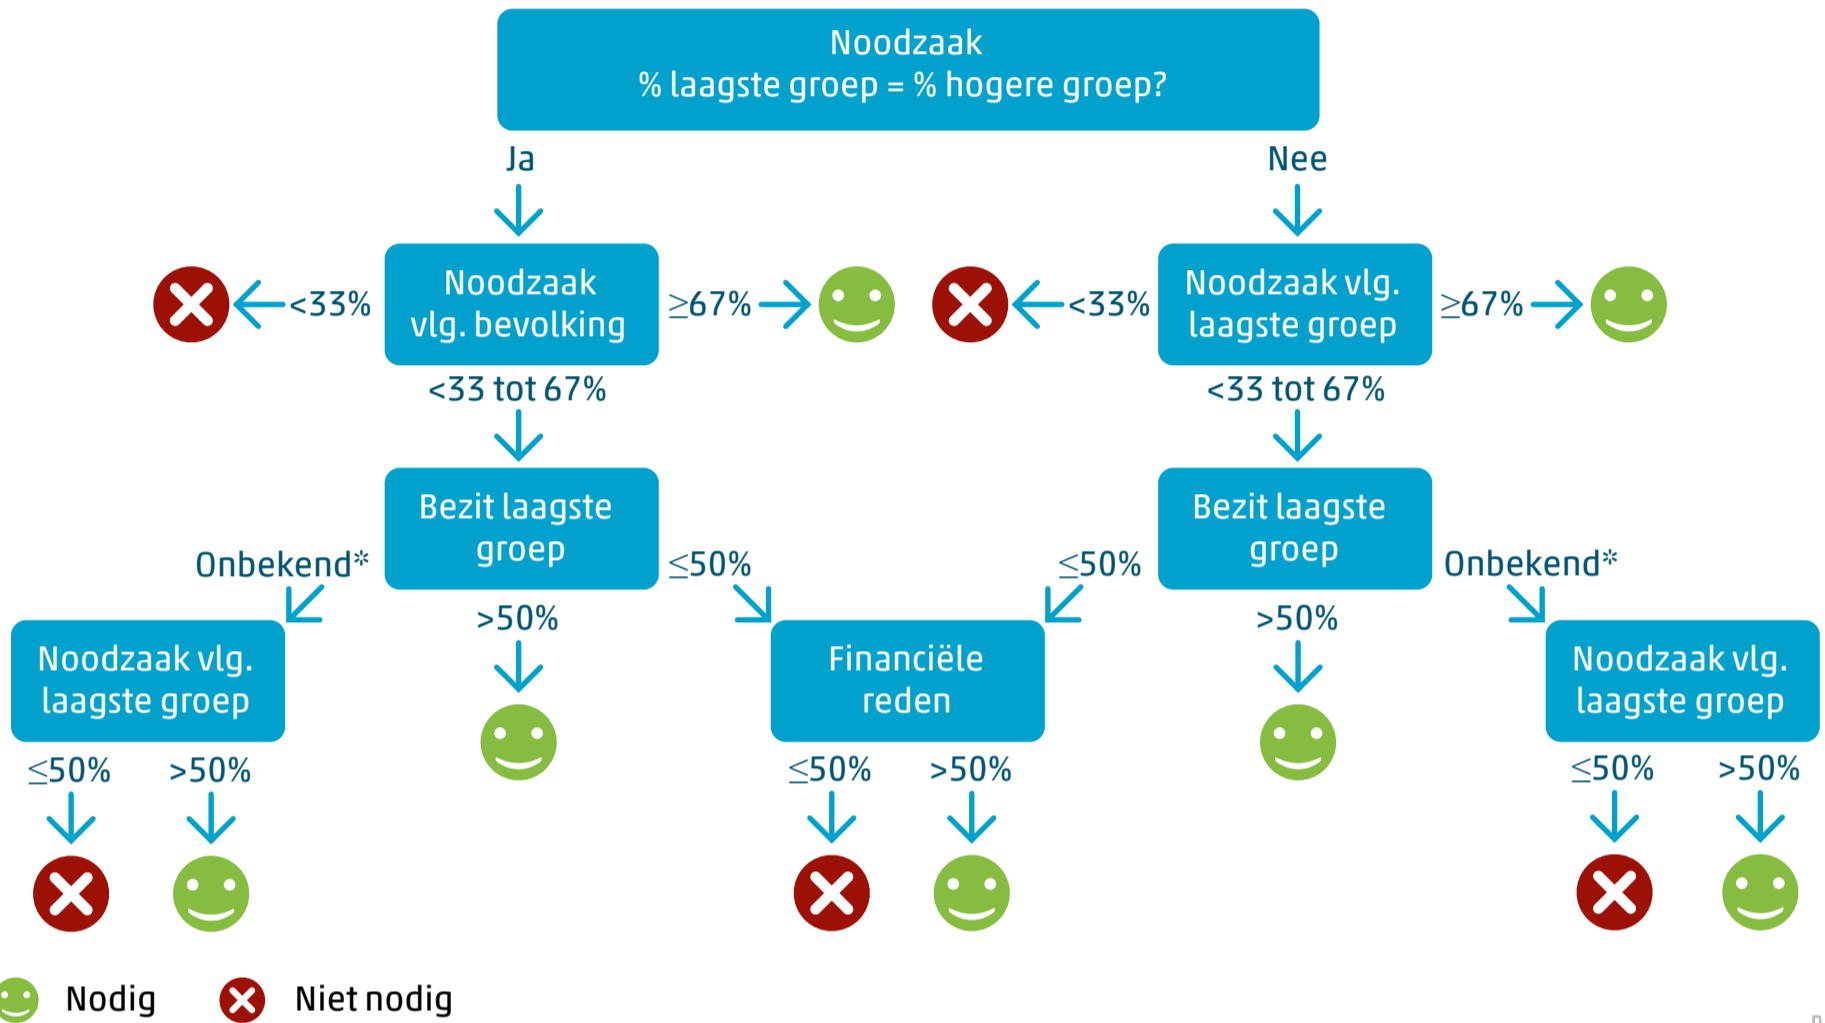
Noodzaak
% laagste groep = % hogere groep?

Ja

Nee

<33%

Noodzaak vlg. bevolking

≥67%

<33%

Noodzaak vlg. laagste groep

≥67%

<33 tot 67%

<33 tot 67%

Bezit laagste groep

Bezit laagste groep

Onbekend*

≤50%

≤50%

Onbekend*

>50%

>50%

Noodzaak vlg. laagste groep

Financiële reden

Noodzaak vlg. laagste groep

≤50%

>50%

≤50%

>50%

≤50%

>50%

Nodig

Niet nodig